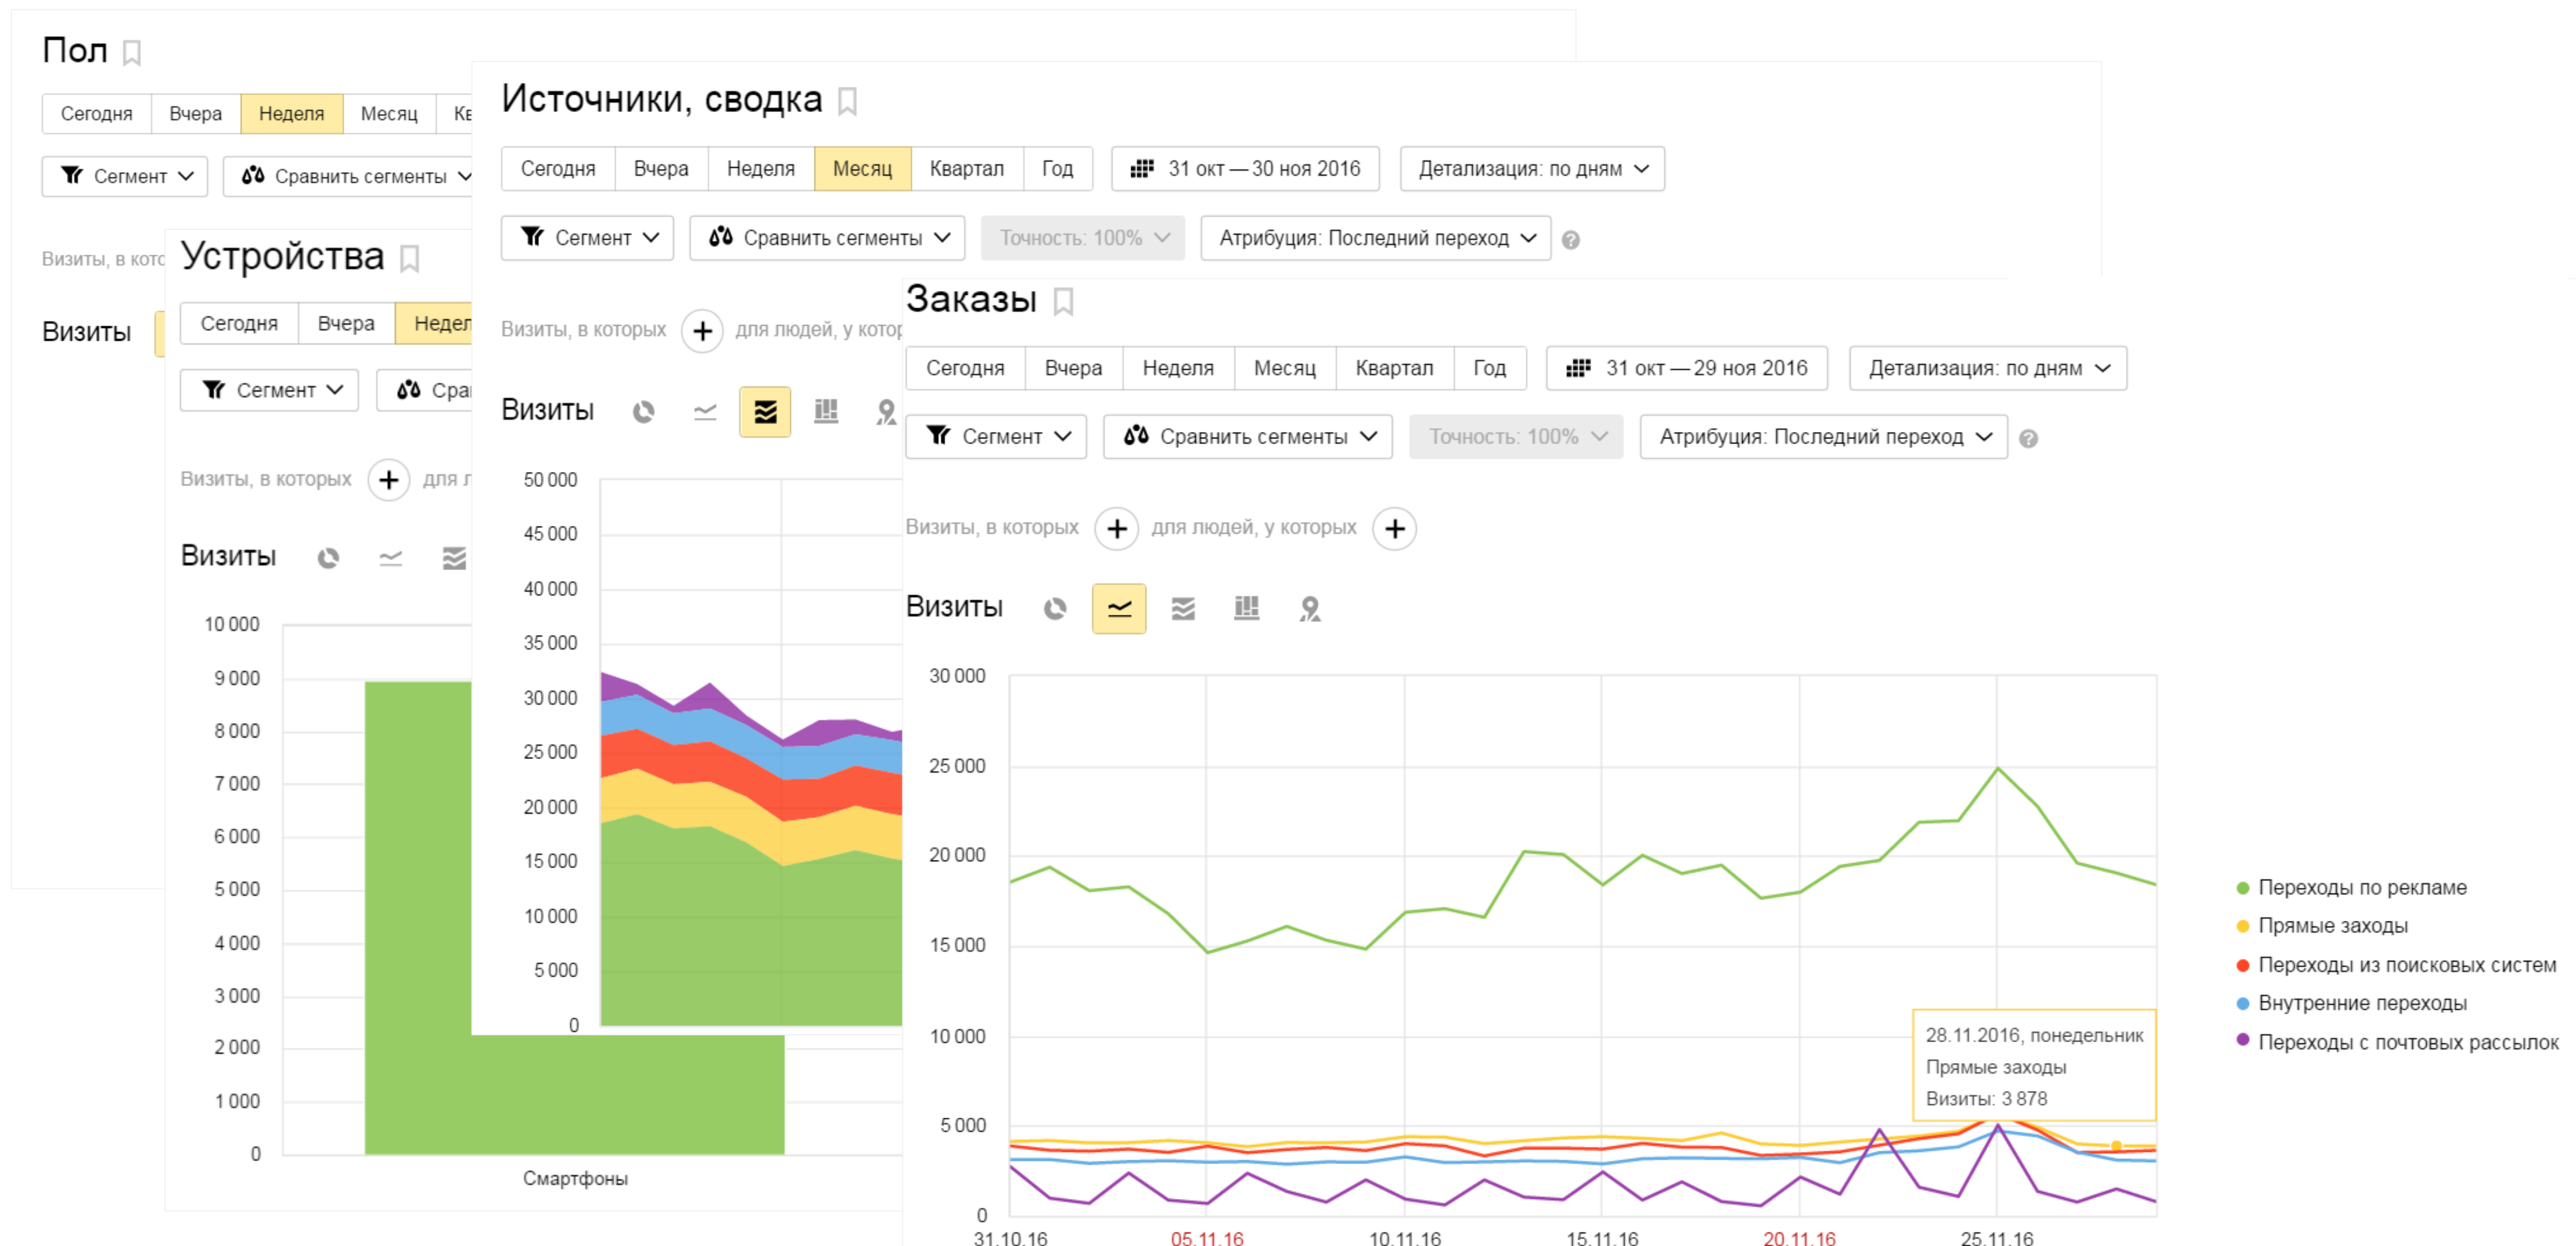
Пол

Сегодня | Вчера | Неделя | Месяц | Кв

Сегмент | Сравнить сегменты

Визиты, в кото

Визиты

Устройства

Сегодня | Вчера | Недел

Сегмент | Сра

Визиты, в которых + для л

Визиты

10 000
9 000
8 000
7 000
6 000
5 000
4 000
3 000
2 000
1 000
0

Смартфоны

Источники, сводка

Сегодня | Вчера | Неделя | Месяц | Квартал | Год | 31 окт — 30 ноя 2016 | Детализация: по дням

Сегмент | Сравнить сегменты | Точность: 100% | Атрибуция: Последний переход | ?

Визиты, в которых + для людей, у котор

Визиты

50 000
45 000
40 000
35 000
30 000
25 000
20 000
15 000
10 000
5 000
0

Заказы

Сегодня | Вчера | Неделя | Месяц | Квартал | Год | 31 окт — 29 ноя 2016 | Детализация: по дням

Сегмент | Сравнить сегменты | Точность: 100% | Атрибуция: Последний переход | ?

Визиты, в которых + для людей, у которых +

Визиты

30 000
25 000
20 000
15 000
10 000
5 000
0

31.10.16 05.11.16 10.11.16 15.11.16 20.11.16 25.11.16

28.11.2016, понедельник
Прямые заходы
Визиты: 3 878

Переходы по рекламе
Прямые заходы
Переходы из поисковых систем
Внутренние переходы
Переходы с почтовых рассылок